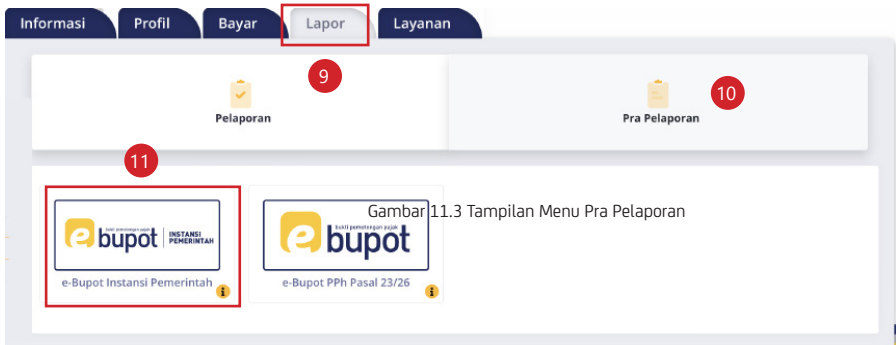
Informasi Profil Bayar Lapor Layanan

9

Pelaporan

10

Pra Pelaporan

11

Gambar 11.3 Tampilan Menu Pra Pelaporan

bukti pemotongan pajak e bupot INSTANSI PEMERINTAH

e-Bupot Instansi Pemerintah

bukti pemotongan pajak e bupot

e-Bupot PPh Pasal 23/26